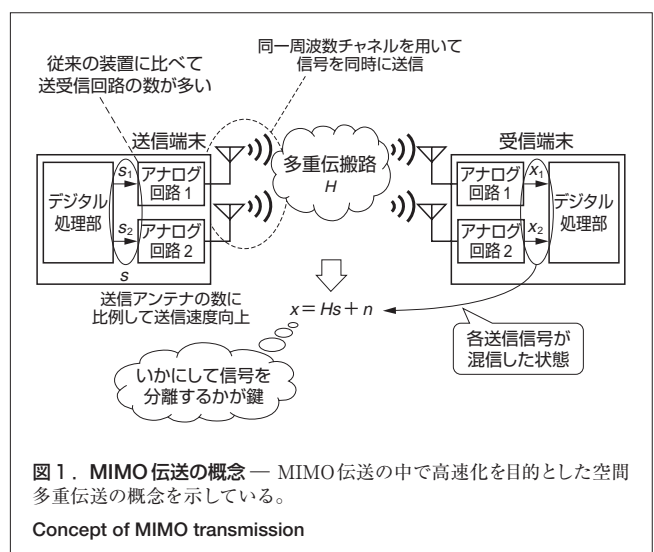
従来の装置に比べて送受信回路の数が多い

同一周波数チャネルを用いて信号を同時に送信

送信端末

デジタル処理部

$s_1$

$s_2$

$s$

アナログ回路 1

アナログ回路 2

多重伝搬路

$H$

受信端末

アナログ回路 1

アナログ回路 2

$x_1$

$x_2$

デジタル処理部

送信アンテナの数に比例して送信速度向上

$x = Hs + n$

各送信信号が混信した状態

いかにして信号を分離するかが鍵

図１．MIMO 伝送の概念 ― MIMO伝送の中で高速化を目的とした空間多重伝送の概念を示している。

Concept of MIMO transmission